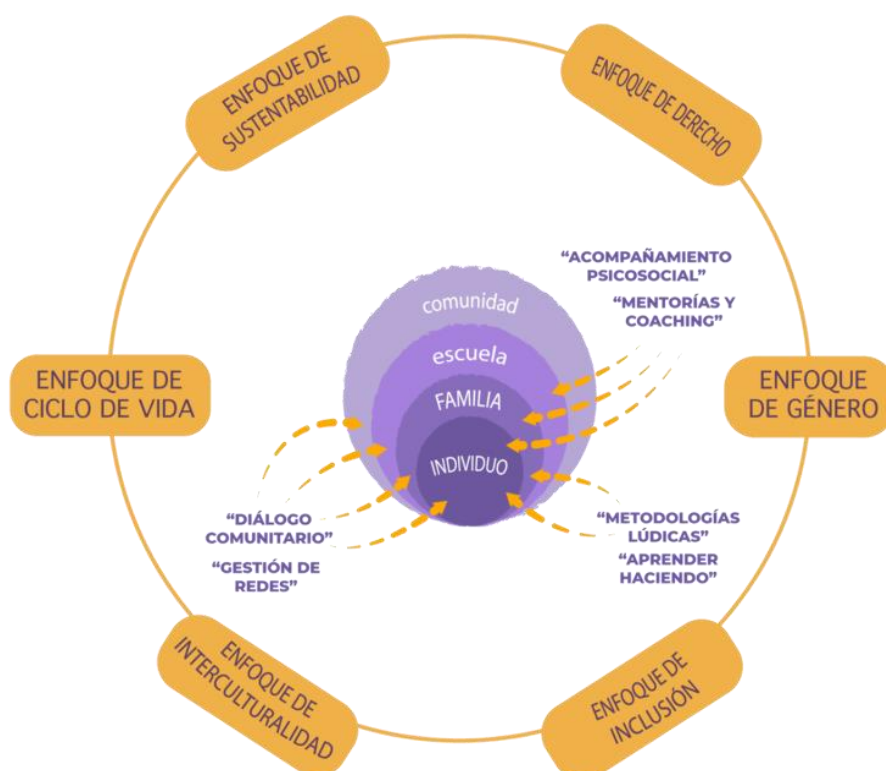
ENFOQUE DE SUSTENTABILIDAD

ENFOQUE DE DERECHO

"ACOMPAÑAMIENTO PSICOSOCIAL"

"MENTORÍAS Y COACHING"

comunidad

escuela

FAMILIA

INDIVIDUO

ENFOQUE DE CICLO DE VIDA

ENFOQUE DE GÉNERO

"DIÁLOGO COMUNITARIO"

"GESTIÓN DE REDES"

"METODOLOGÍAS LÚDICAS"

"APRENDER HACIENDO"

ENFOQUE DE INTERCULTURALIDAD

ENFOQUE DE INCLUSIÓN